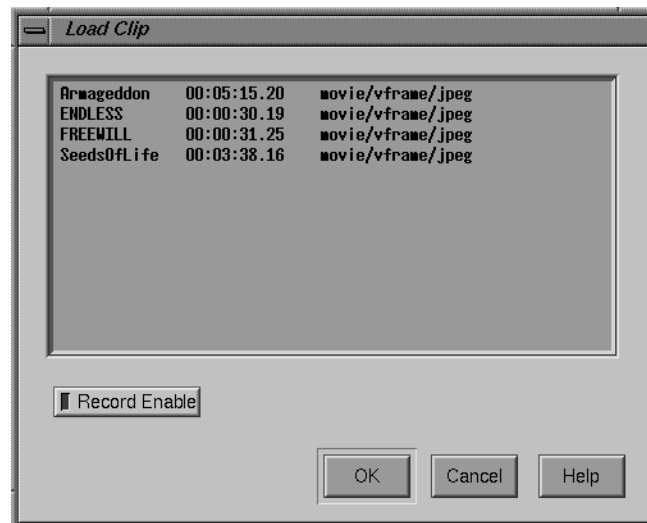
Load Clip

| | | |
|---|---|---|
| Armageddon | 00:05:15.20 | movie/vframe/jpeg |
| ENDLESS | 00:00:30.19 | movie/vframe/jpeg |
| FREEWILL | 00:00:31.25 | movie/vframe/jpeg |
| SeedsOfLife | 00:03:38.16 | movie/vframe/jpeg |

Record Enable

OK
Cancel
Help